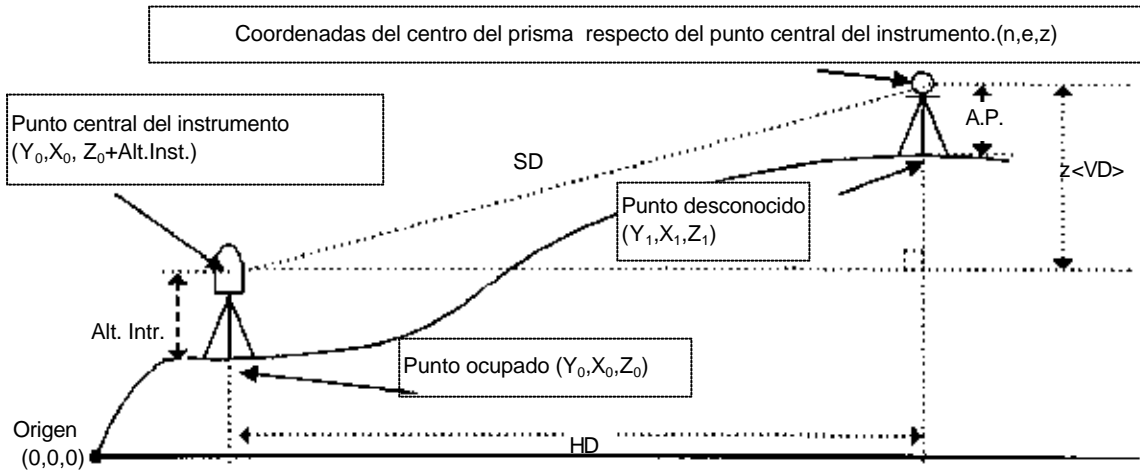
Coordenadas del centro del prisma respecto del punto central del instrumento.(n,e,z)

Punto central del instrumento ($Y_0$,$X_0$, $Z_0$+Alt.Inst.)

A.P.

SD

z<VD>

Punto desconocido ($Y_1$,$X_1$,$Z_1$)

Alt. Intr.

Punto ocupado ($Y_0$,$X_0$,$Z_0$)

Origen (0,0,0)

HD